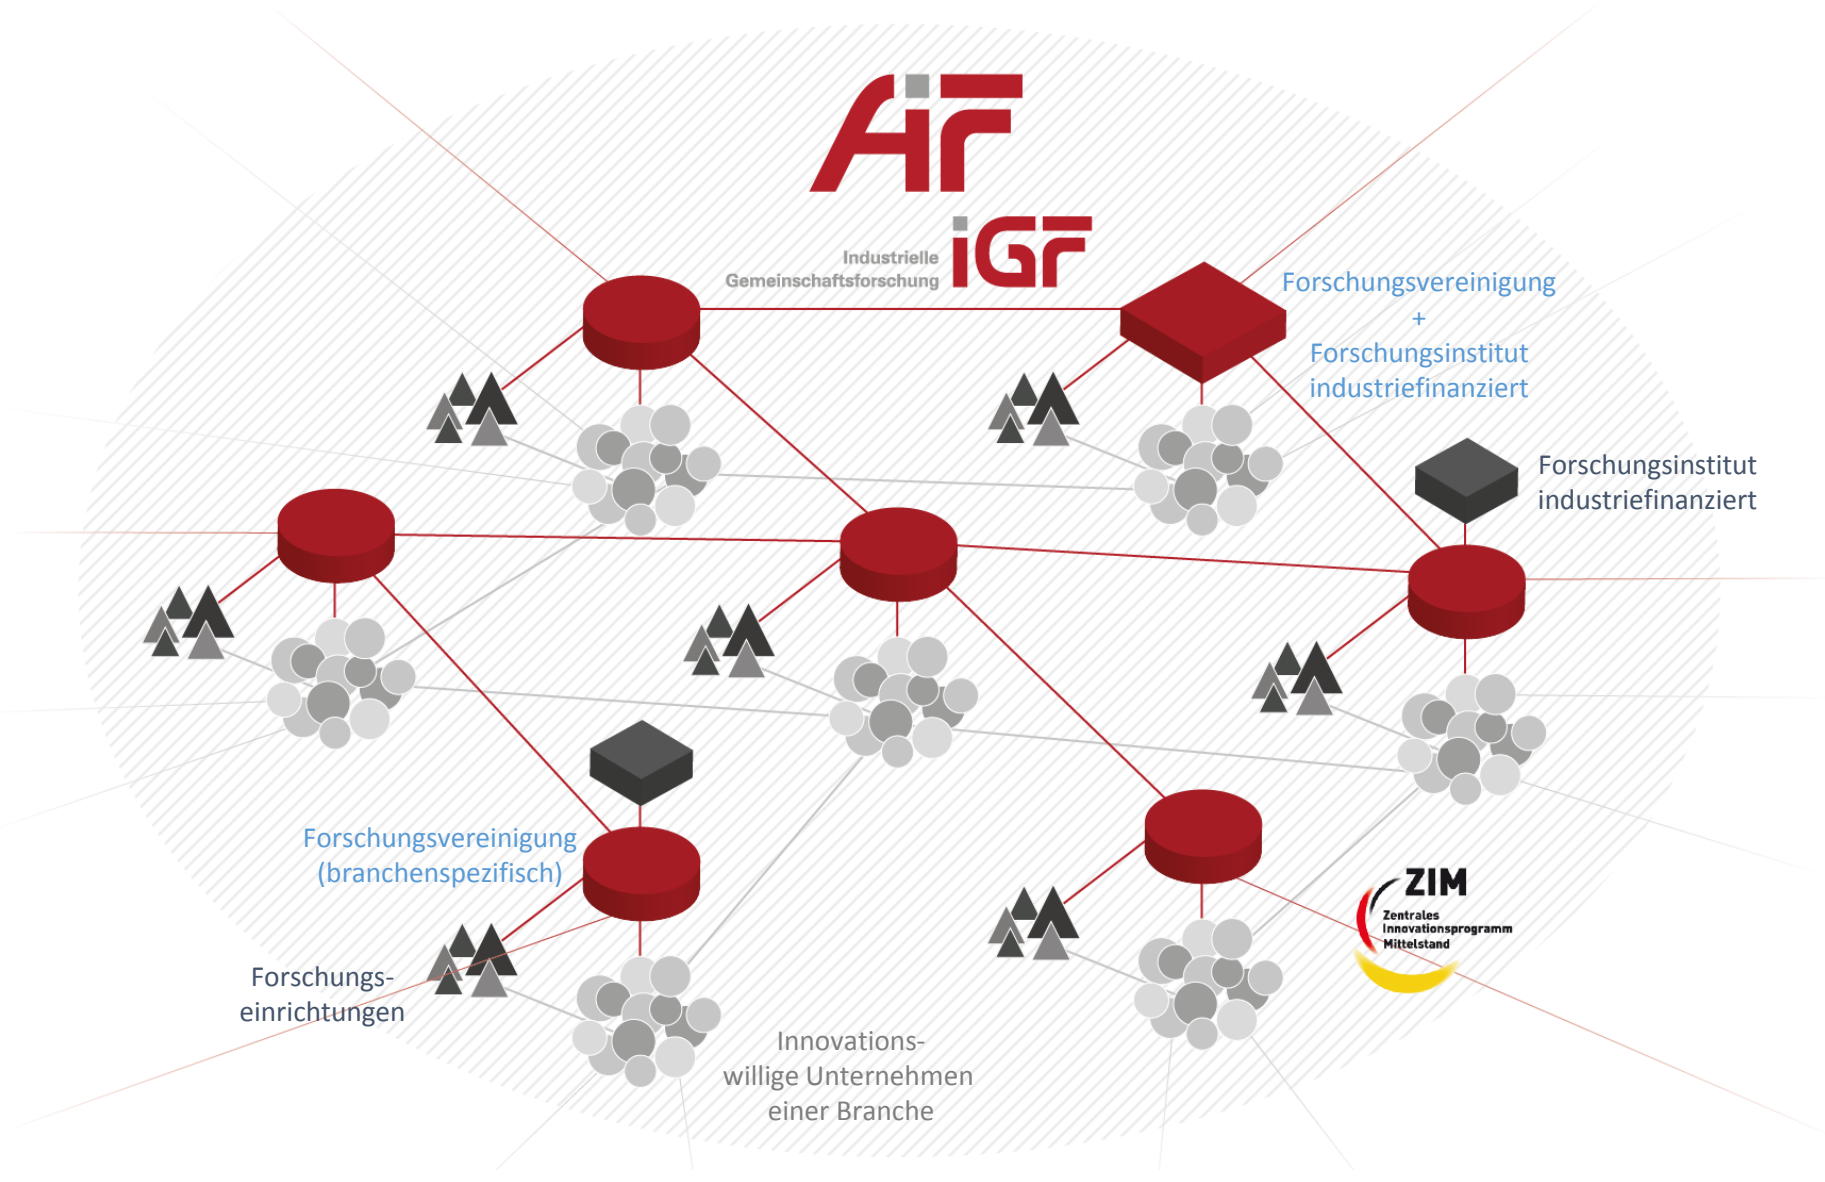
AiF

Industrielle Gemeinschaftsforschung iGF

Forschungsvereinigung + Forschungsinstitut industriefinanziert

Forschungsinstitut industriefinanziert

Forschungsvereinigung (branchenspezifisch)

Forschungseinrichtungen

Innovationswillige Unternehmen einer Branche

ZIM Zentrales Innovationsprogramm Mittelstand